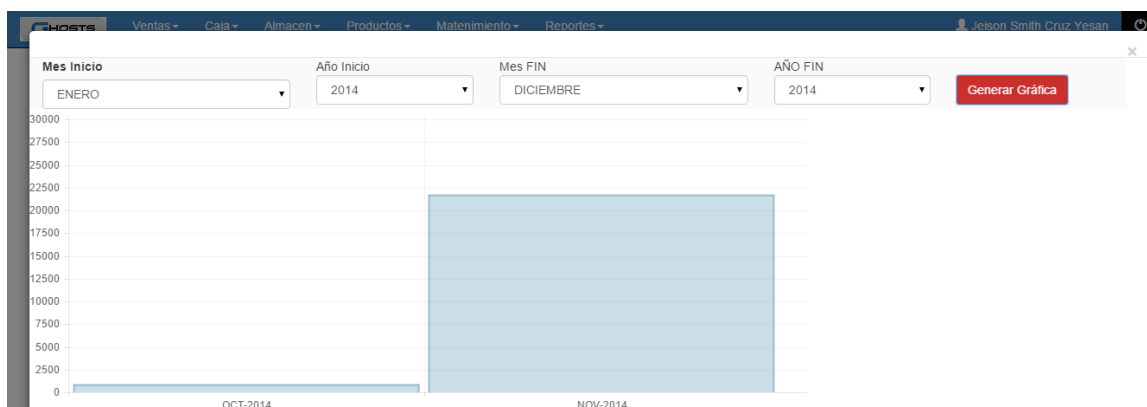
GHOSTS Ventas ▾ Caja ▾ Almacen ▾ Productos ▾ Matenimiento ▾ Reportes ▾ Jeison Smith Cruz Yesan

×

Mes Inicio
ENERO

Año Inicio
2014

Mes FIN
DICIEMBRE

AÑO FIN
2014

Generar Gráfica

30000
27500
25000
22500
20000
17500
15000
12500
10000
7500
5000
2500
0

OCT-2014
NOV-2014